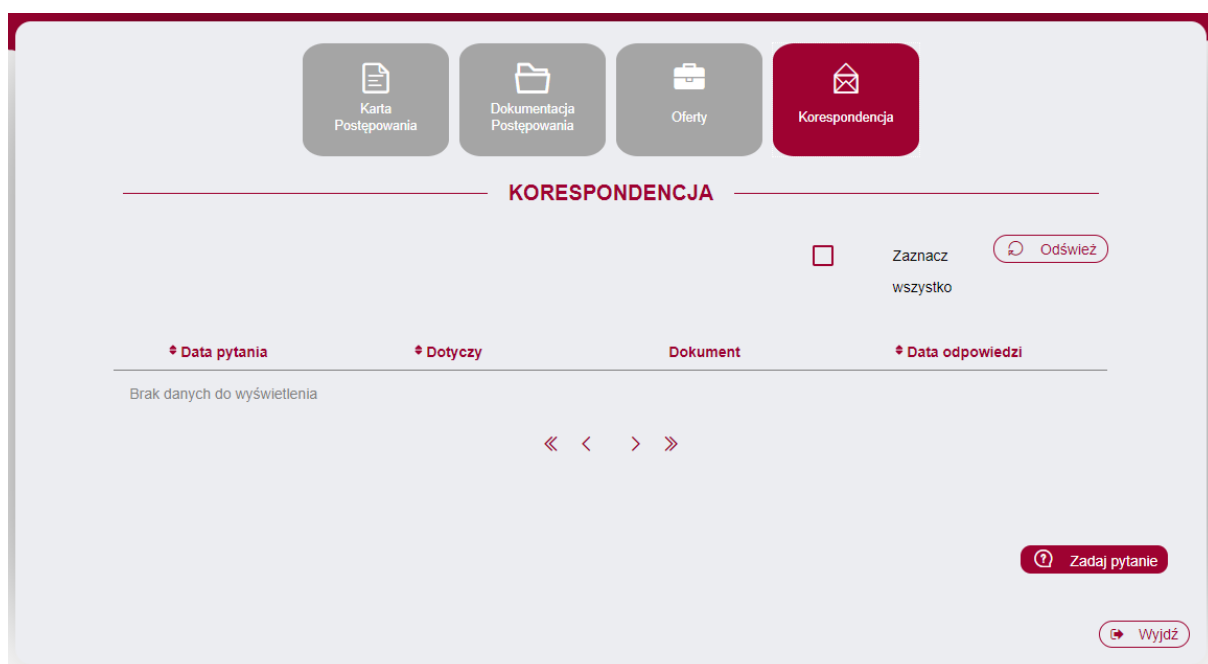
Karta Postępowania

Dokumentacja Postępowania

Oferty

Korespondencja

KORESPONDENCJA

Zaznacz wszystko

Odśwież

| Data pytania | Dotyczy | Dokument | Data odpowiedzi |
|---|---|---|---|

Brak danych do wyświetlenia

« ‹ › »

Zadaj pytanie

Wyjdź